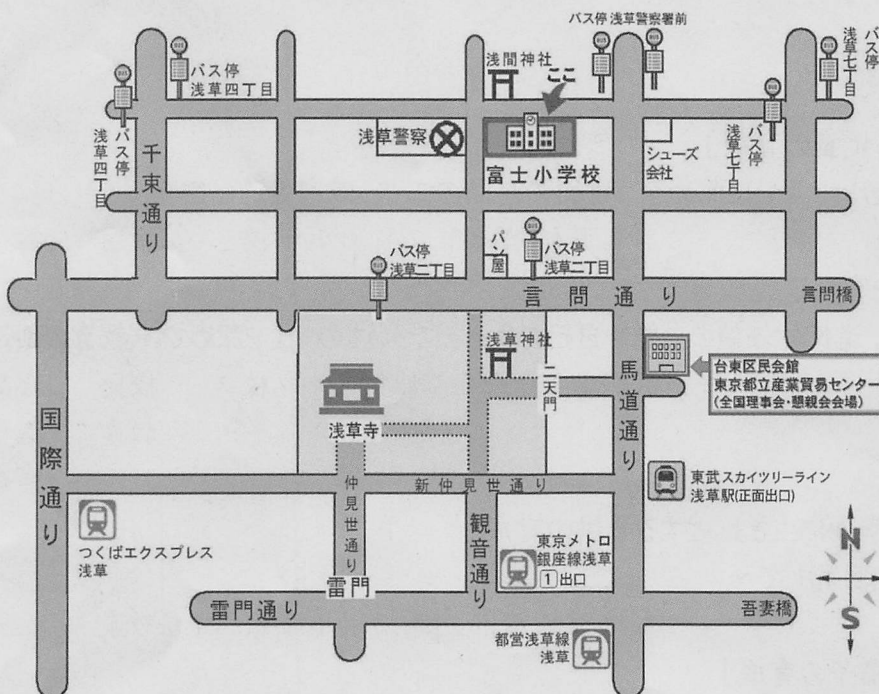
バス停 浅草警察署前

浅草七丁目 バス停

バス停 浅草四丁目

浅間神社

ここ

浅草四丁目 バス停

千束通り

浅草警察

富士小学校

シューズ会社

浅草七丁目 バス停

パン屋

バス停 浅草二丁目

バス停 浅草二丁目

言問通り

言問橋

浅草神社

二天門

馬道通り

台東区民会館
東京都立産業貿易センター
（全国理事会・懇親会会場）

浅草寺

国際通り

仲見世通り

新仲見世通り

観音通り

東武スカイツリーライン
浅草駅(正面出口)

N

つくばエクスプレス
浅草

東京メトロ
銀座線浅草
1出口

雷門

雷門通り

吾妻橋

S

都営浅草線
浅草